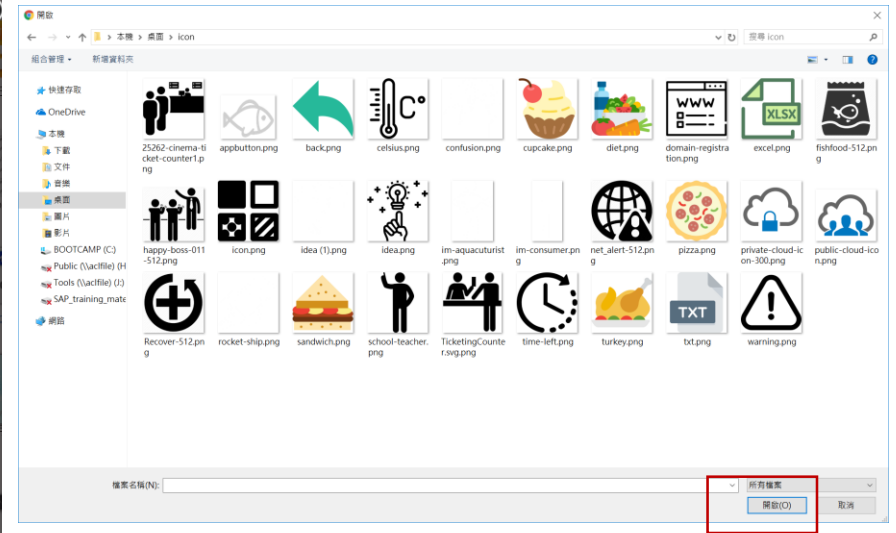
開啟

本機 > 桌面 > icon

搜尋 icon

組合管理 ▾
新增資料夾

快速存取
OneDrive
本機
下載
文件
音樂
桌面
圖片
影片
BOOTCAMP (C:)
Public (\\aclfile) (H
Tools (\\aclfile) (J:)
SAP_training_mate
網路

25262-cinema-ticket-counter1.png
appbutton.png
back.png
celsius.png
confusion.png
cupcake.png
diet.png
domain-registration.png
excel.png
fishfood-512.png
happy-boss-011-512.png
icon.png
idea (1).png
idea.png
im-aquacuturist.png
im-consumer.png
net_alert-512.png
pizza.png
private-cloud-icon-300.png
public-cloud-icon.png
Recover-512.png
rocket-ship.png
sandwich.png
school-teacher.png
TicketingCounter.svg.png
time-left.png
turkey.png
txt.png
warning.png

www
XLSX
TXT

檔案名稱(N):
所有檔案
開啟(O)
取消